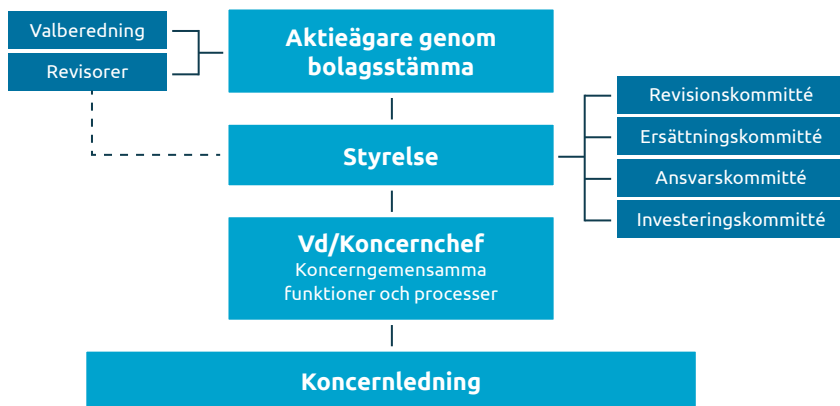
Valberedning

Revisorer

Aktieägare genom bolagsstämma

Styrelse

Revisionskommitté

Ersättningskommitté

Ansvarskommitté

Investeringskommitté

Vd/Koncernchef
Koncerngemensamma funktioner och processer

Koncernledning